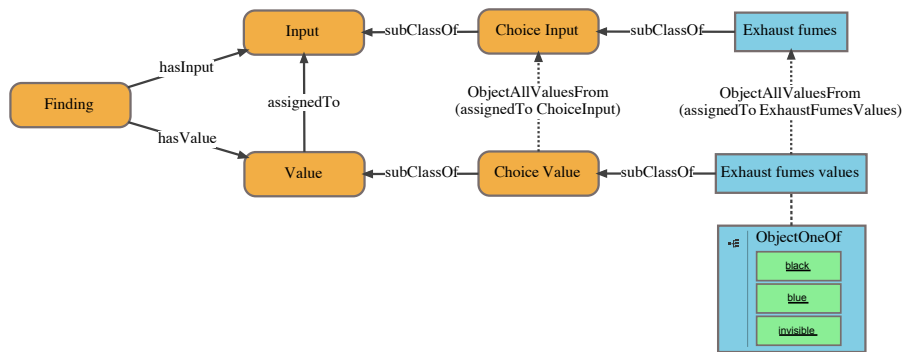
Input
subClassOf
Choice Input
subClassOf
Exhaust fumes

hasInput
Finding
assignedTo
ObjectAllValuesFrom (assignedTo ChoiceInput)
ObjectAllValuesFrom (assignedTo ExhaustFumesValues)
hasValue

Value
subClassOf
Choice Value
subClassOf
Exhaust fumes values

ObjectOneOf
black
blue
invisible